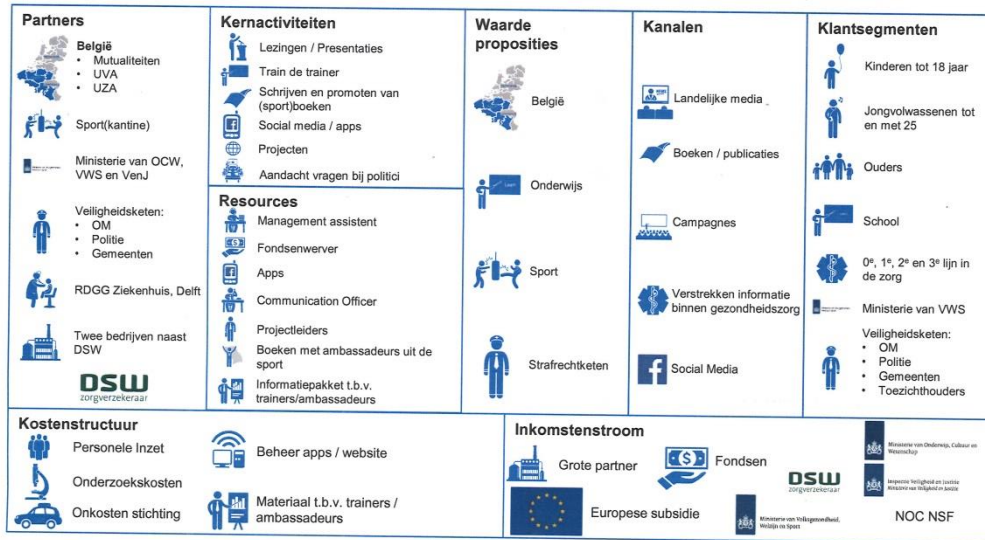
Partners

België
• Mutualiteiten
• UVA
• UZA

Sport(kantine)

Ministerie van OCW, VWS en VenJ

Veiligheidsketen:
• OM
• Politie
• Gemeenten

RDGG Ziekenhuis, Delft

Twee bedrijven naast DSW

DSW zorgverzekeraar

Kernactiviteiten

Lezingen / Presentaties

Train de trainer

Schrijven en promoten van (sport)boeken

Social media / apps

Projecten

Aandacht vragen bij politici

Resources

Management assistent

Fondsenwerver

Apps

Communication Officer

Projectleiders

Boeken met ambassadeurs uit de sport

Informatiepakket t.b.v. trainers/ambassadeurs

Waarde proposities

België

Onderwijs

Sport

Strafrechtketen

Kanalen

Landelijke media

Boeken / publicaties

Campagnes

Verstrekken informatie binnen gezondheidszorg

Social Media

Klantsegmenten

Kinderen tot 18 jaar

Jongvolwassenen tot en met 25

Ouders

School

0e, 1e, 2e en 3e lijn in de zorg

Ministerie van VWS

Veiligheidsketen:
• OM
• Politie
• Gemeenten
• Toezichthouders

Kostenstructuur

Personele Inzet

Onderzoekskosten

Onkosten stichting

Beheer apps / website

Materiaal t.b.v. trainers / ambassadeurs

Inkomstenstroom

Grote partner

Fondsen

DSW zorgverzekeraar

Ministerie van Onderwijs, Cultuur en Wetenschap

Inspectie Veiligheid en Justitie Ministerie van Veiligheid en Justitie

Europese subsidie

Ministerie van Volksgezondheid, Welzijn en Sport

NOC NSF